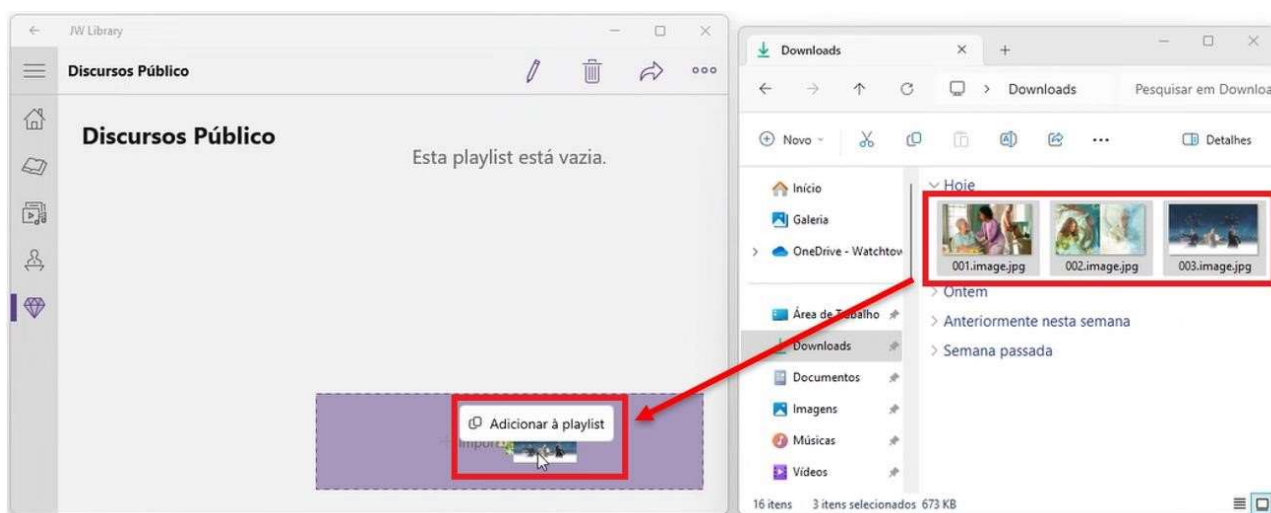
JW Library

Discursos Público

Discursos Público

Esta playlist está vazia.

Adicionar à playlist

Impor

Downloads

Downloads

Pesquisar em Downloa

Novo

Detalhes

Início

Galeria

OneDrive - Watchtov

Área de Trabalho

Downloads

Documentos

Imagens

Músicas

Vídeos

Hoje

001.image.jpg

002.image.jpg

003.image.jpg

Ontem

Anteriormente nesta semana

Semana passada

16 itens 3 itens selecionados 673 KB